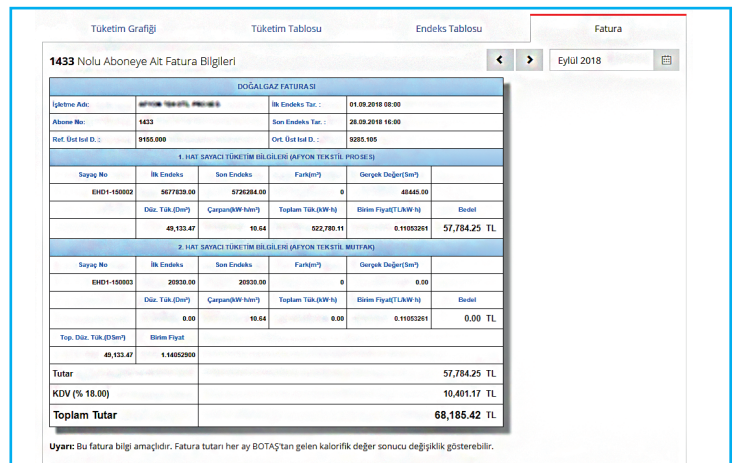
Tüketim Grafiği | Tüketim Tablosu | Endeks Tablosu | Fatura

**1433** Nolu Aboneye Ait Fatura Bilgileri

Eylül 2018

DOĞALGAZ FATURASI

| İşletme Adı: | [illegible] | İlk Endeks Tar. : | 01.09.2018 08:00 |
|---|---|---|---|
| Abone No: | 1433 | Son Endeks Tar. : | 28.09.2018 16:00 |
| Ref. Üst Isıl D. : | 9155.000 | Ort. Üst Isıl D. : | 9285.105 |

1. HAT SAYACI TÜKETİM BİLGİLERİ (AFYON TEKSTİL PROSES)

| Sayaç No | İlk Endeks | Son Endeks | Fark(m³) | Gerçek Değer(Sm³) | |
|---|---|---|---|---|---|
| EHD1-150002 | 5677839.00 | 5726284.00 | 0 | 48445.00 | |
| | Düz. Tük.(Dm³) | Çarpan(kW·h/m³) | Toplam Tük.(kW·h) | Birim Fiyat(TL/kW·h) | Bedel |
| | 49,133.47 | 10.64 | 522,780.11 | 0.11053261 | 57,784.25 TL |

2. HAT SAYACI TÜKETİM BİLGİLERİ (AFYON TEKSTİL MUTFAK)

| Sayaç No | İlk Endeks | Son Endeks | Fark(m³) | Gerçek Değer(Sm³) | |
|---|---|---|---|---|---|
| EHD1-150003 | 20930.00 | 20930.00 | 0 | 0.00 | |
| | Düz. Tük.(Dm³) | Çarpan(kW·h/m³) | Toplam Tük.(kW·h) | Birim Fiyat(TL/kW·h) | Bedel |
| | 0.00 | 10.64 | 0.00 | 0.11053261 | 0.00 TL |

| Top. Düz. Tük.(DSm³) | Birim Fiyat |
|---|---|
| 49,133.47 | 1.14052900 |

| Tutar | 57,784.25 TL |
|---|---|
| KDV (% 18.00) | 10,401.17 TL |
| Toplam Tutar | 68,185.42 TL |

**Uyarı:** Bu fatura bilgi amaçlıdır. Fatura tutarı her ay BOTAŞ'tan gelen kalorifik değer sonucu değişiklik gösterebilir.